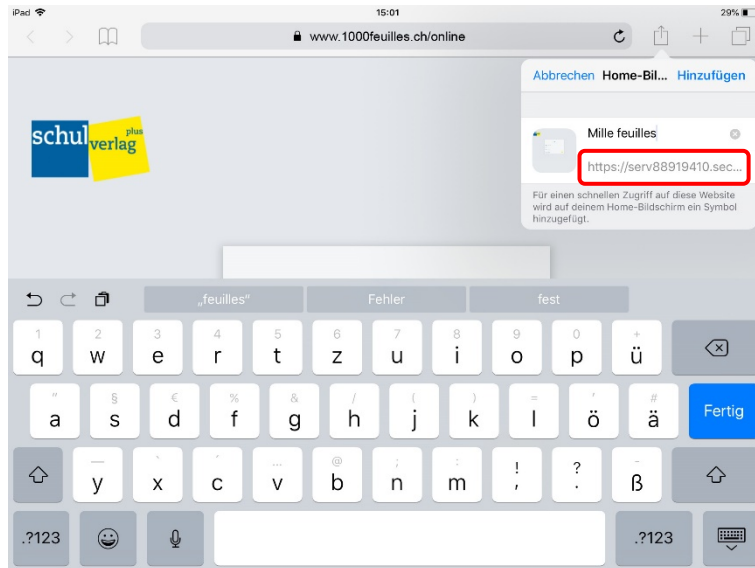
iPad 15:01 29%

www.1000feuilles.ch/online

Abbrechen Home-Bil... Hinzufügen

Mille feuilles

https://serv88919410.sec...

Für einen schnellen Zugriff auf diese Website wird auf deinem Home-Bildschirm ein Symbol hinzugefügt.

schul verlag plus

„feuilles" Fehler fest

1 q 2 w 3 e 4 r 5 t 6 z 7 u 8 i 9 o 0 p + ü

" a § s € d % f & g / h ( j ) k = l ' ö # ä Fertig

— y ` x ´ c ... v @ b ; n : m ! , ? . – ß

.?123 .?123